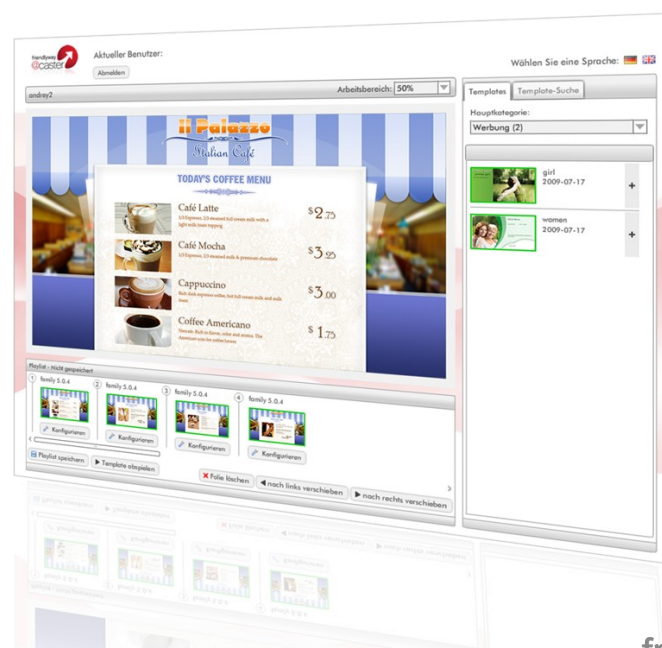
friendlyway @caster

Aktueller Benutzer:

Abmelden

Wählen Sie eine Sprache:

andrey2

Arbeitsbereich: 50%

Templates | Template-Suche

Hauptkategorie:

Werbung (2)

girl
2009-07-17

women
2009-07-17

Il Palazzo
Italian Café

TODAY'S COFFEE MENU

Café Latte
$2.75

Café Mocha
$3.25

Cappuccino
$3.00

Coffee Americano
$1.75

Playlist - Nicht gespeichert

1 family 5.0.4
Konfigurieren

2 family 5.0.4
Konfigurieren

3 family 5.0.4
Konfigurieren

4 family 5.0.4
Konfigurieren

Playlist speichern

Template abspielen

Folie löschen

nach links verschieben

nach rechts verschieben